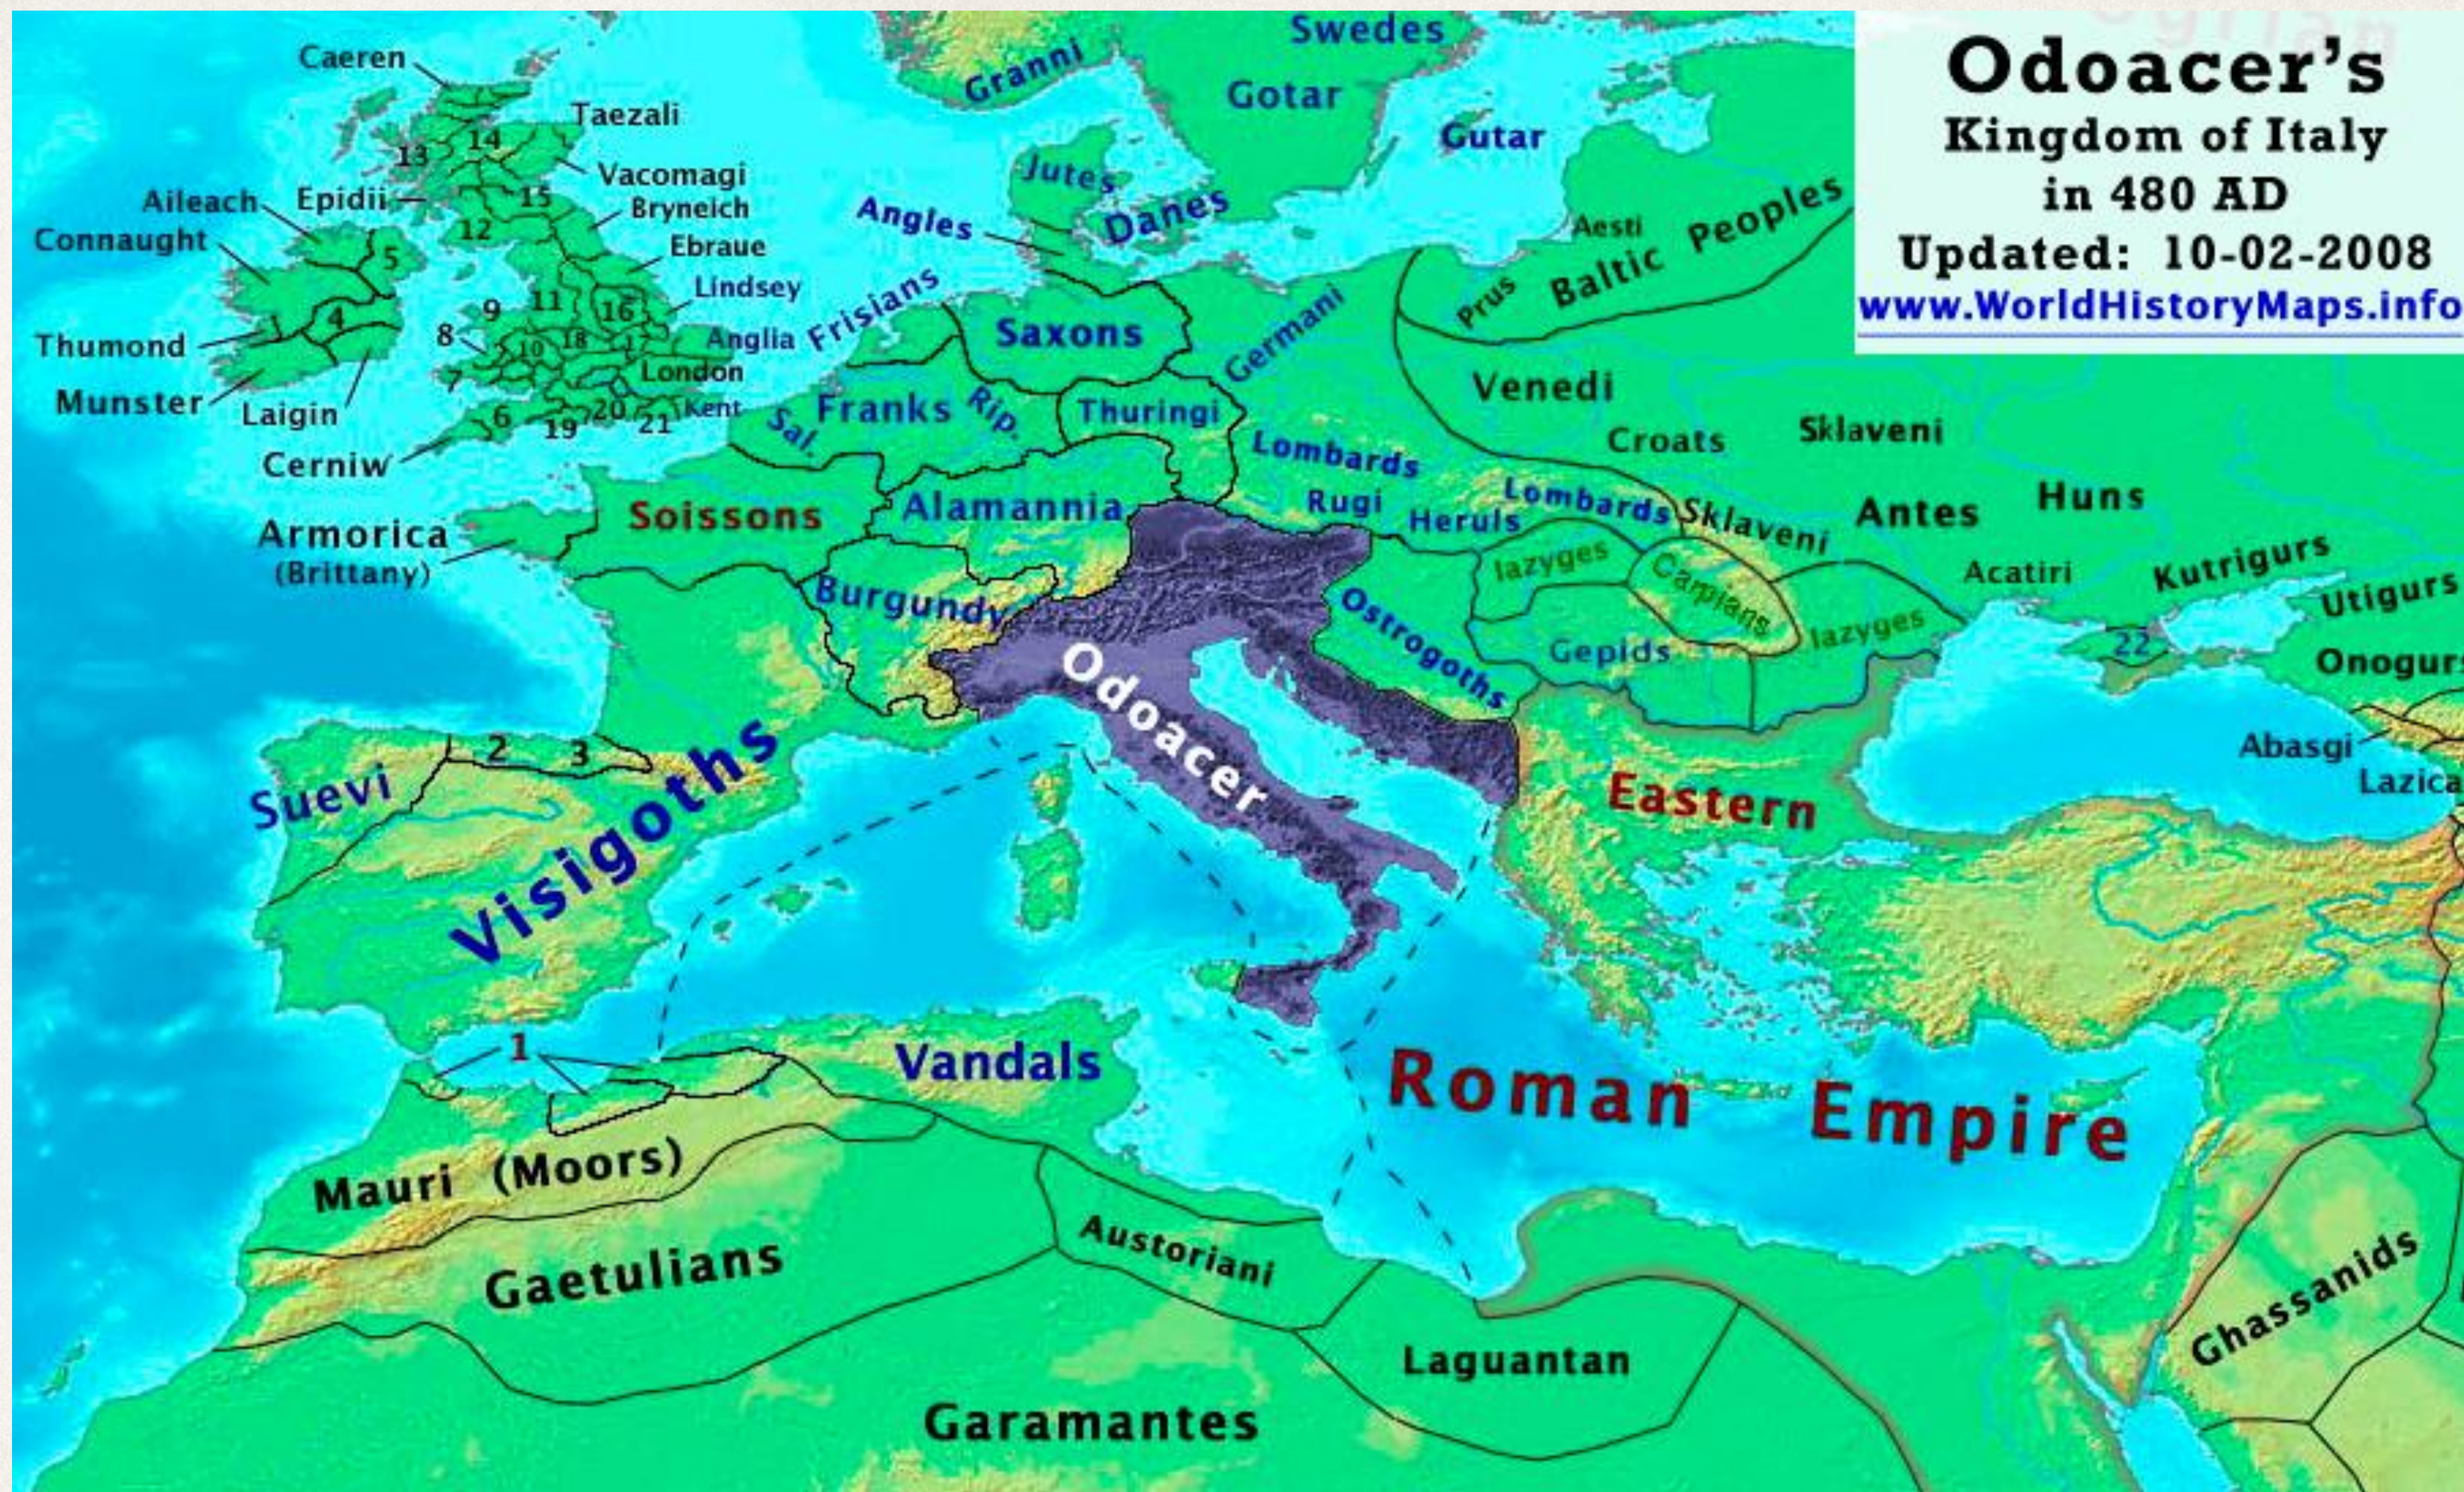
Odoacer's
Kingdom of Italy
in 480 AD
Updated: 10-02-2008
www.WorldHistoryMaps.info

Caeren
Taezali
13
14
Vacomagi
Aileach
Epidii
15
Bryneich
Connaught
5
12
Ebraue
Lindsey
9
11
16
Thumond
4
1
8
10
18
17
Anglia
Munster
Laigin
7
London
6
19
20
21
Kent
Cerniw

Swedes
Granni
Gotar
Gutar
Jutes
Angles
Danes
Aesti
Baltic Peoples
Prus
Frisians
Saxons
Germani
Venedi
Franks
Rip.
Sal.
Thuringi
Croats
Sklaveni
Lombards
Lombards
Huns
Rugi
Heruls
Sklaveni
Antes
Soissons
Alamannia
Iazyges
Carpians
Acatiri
Kutrigurs
Utigurs
Armorica
(Brittany)
Burgundy
Ostrogoths
Gepids
Iazyges
22
Onogurs
Odoacer
Abasgi
Lazica
2
3
Suevi
Visigoths
Eastern
1
Vandals
Roman Empire
Mauri (Moors)
Austoriani
Gaetulians
Laguantan
Ghassanids
Garamantes